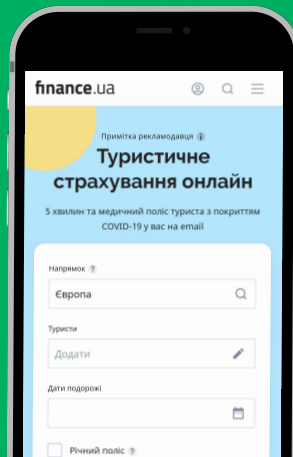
finance.ua

Примітка рекламодавця

Туристичне страхування онлайн

5 хвилин та медичний поліс туриста з покриттям COVID-19 у вас на email

Напрямок ?

Європа

Туристи

Додати

Дати подорожі

Річний поліс ?